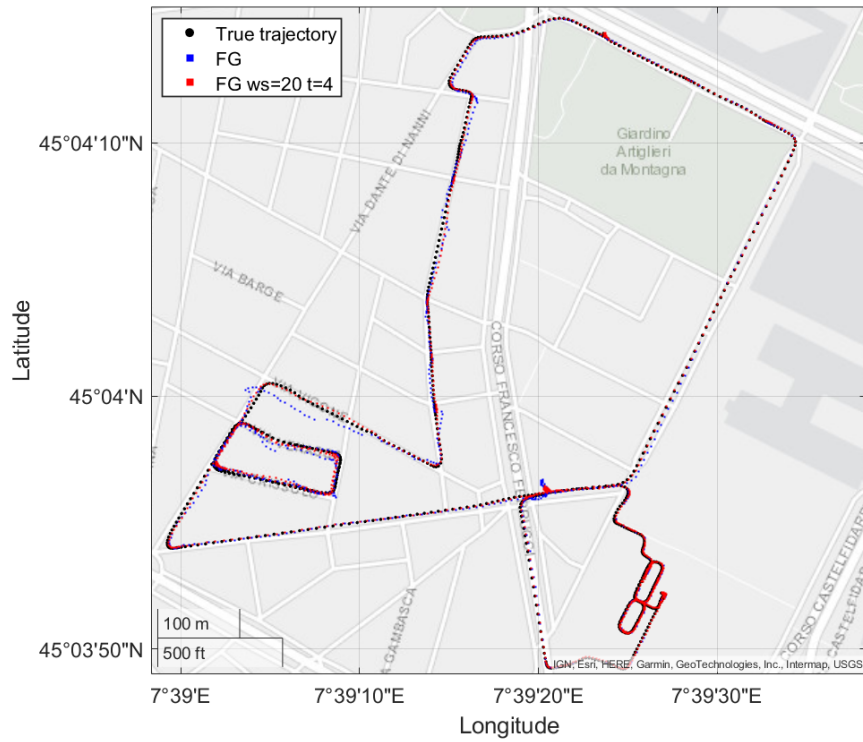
True trajectory
FG
FG ws=20 t=4

Giardino Artiglieri da Montagna

VIA DANTE DI NANNI

VIA BARGE

CORSO FRANCESCO FERRUCCI

CORSO CASTELFIDARDO

GAMBASCA

45°04'10"N
45°04'N
45°03'50"N

Latitude

7°39'E
7°39'10"E
7°39'20"E
7°39'30"E

Longitude

100 m
500 ft

IGN, Esri, HERE, Garmin, GeoTechnologies, Inc., Intermap, USGS